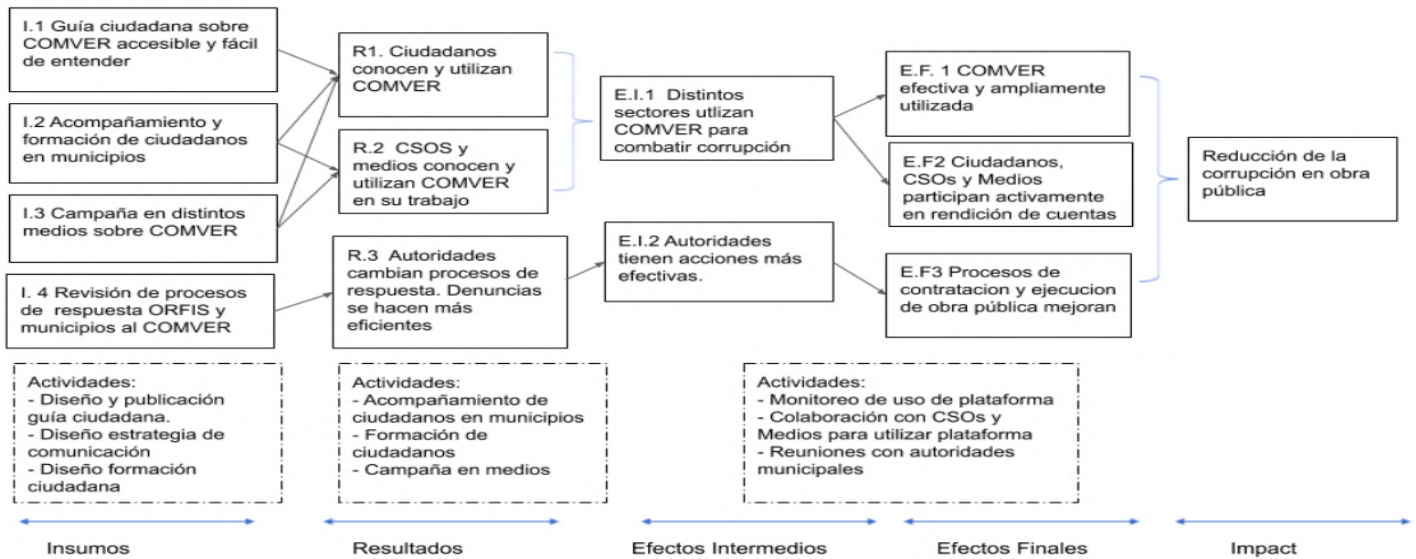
I.1 Guía ciudadana sobre COMVER accesible y fácil de entender

I.2 Acompañamiento y formación de ciudadanos en municipios

I.3 Campaña en distintos medios sobre COMVER

I. 4 Revisión de procesos de respuesta ORFIS y municipios al COMVER

R1. Ciudadanos conocen y utilizan COMVER

R.2 CSOS y medios conocen y utilizan COMVER en su trabajo

R.3 Autoridades cambian procesos de respuesta. Denuncias se hacen más eficientes

E.I.1 Distintos sectores utlizan COMVER para combatir corrupción

E.I.2 Autoridades tienen acciones más efectivas.

E.F. 1 COMVER efectiva y ampliamente utilizada

E.F2 Ciudadanos, CSOs y Medios participan activamente en rendición de cuentas

E.F3 Procesos de contratacion y ejecucion de obra pública mejoran

Reducción de la corrupción en obra pública

Actividades:
- Diseño y publicación guía ciudadana.
- Diseño estrategia de comunicación
- Diseño formación ciudadana

Actividades:
- Acompañamiento de ciudadanos en municipios
- Formación de ciudadanos
- Campaña en medios

Actividades:
- Monitoreo de uso de plataforma
- Colaboración con CSOs y Medios para utilizar plataforma
- Reuniones con autoridades municipales

Insumos

Resultados

Efectos Intermedios

Efectos Finales

Impact